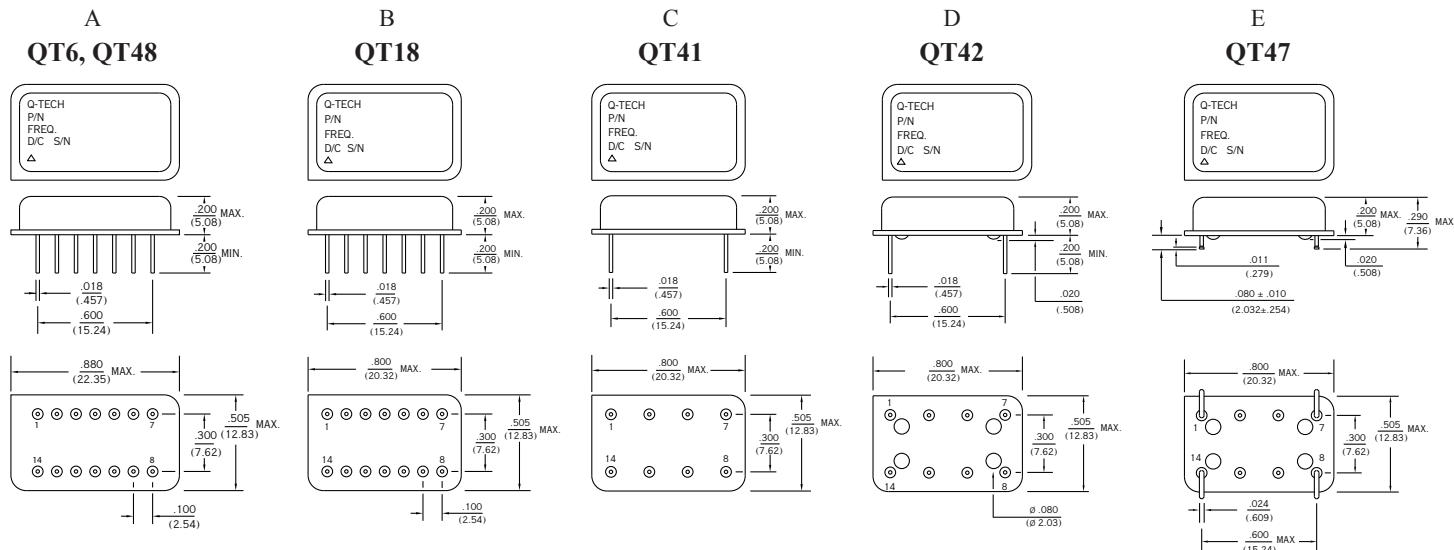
A
QT6, QT48

Q-TECH
P/N
FREQ.
D/C S/N

$\frac{.200}{(5.08)}$ MAX.
$\frac{.200}{(5.08)}$ MIN.
$\frac{.018}{(.457)}$
$\frac{.600}{(15.24)}$
$\frac{.880}{(22.35)}$ MAX.
1 7 14 8
$\frac{.300}{(7.62)}$
$\frac{.505}{(12.83)}$ MAX.
$\frac{.100}{(2.54)}$

B
QT18

Q-TECH
P/N
FREQ.
D/C S/N

$\frac{.200}{(5.08)}$ MAX.
$\frac{.200}{(5.08)}$ MIN.
$\frac{.018}{(.457)}$
$\frac{.600}{(15.24)}$
$\frac{.800}{(20.32)}$ MAX.
1 7 14 8
$\frac{.300}{(7.62)}$
$\frac{.505}{(12.83)}$ MAX.
$\frac{.100}{(2.54)}$

C
QT41

Q-TECH
P/N
FREQ.
D/C S/N

$\frac{.200}{(5.08)}$ MAX.
$\frac{.200}{(5.08)}$ MIN.
$\frac{.018}{(.457)}$
$\frac{.600}{(15.24)}$
$\frac{.800}{(20.32)}$ MAX.
1 7 14 8
$\frac{.300}{(7.62)}$
$\frac{.505}{(12.83)}$ MAX.

D
QT42

Q-TECH
P/N
FREQ.
D/C S/N

$\frac{.200}{(5.08)}$ MAX.
$\frac{.200}{(5.08)}$ MIN.
$\frac{.018}{(.457)}$
$\frac{.020}{(.508)}$
$\frac{.600}{(15.24)}$
$\frac{.800}{(20.32)}$ MAX.
1 7 14 8
$\frac{.300}{(7.62)}$
$\frac{.505}{(12.83)}$ MAX.
ø .080
(ø 2.03)

E
QT47

Q-TECH
P/N
FREQ.
D/C S/N

$\frac{.200}{(5.08)}$ MAX.
$\frac{.290}{(7.36)}$ MAX
$\frac{.011}{(.279)}$
$\frac{.020}{(.508)}$
$\frac{.080 \pm .010}{(2.032\pm.254)}$
$\frac{.800}{(20.32)}$ MAX.
1 7 14 8
$\frac{.300}{(7.62)}$
$\frac{.505}{(12.83)}$ MAX.
$\frac{.024}{(.609)}$
$\frac{.600}{(15.24)}$ MAX